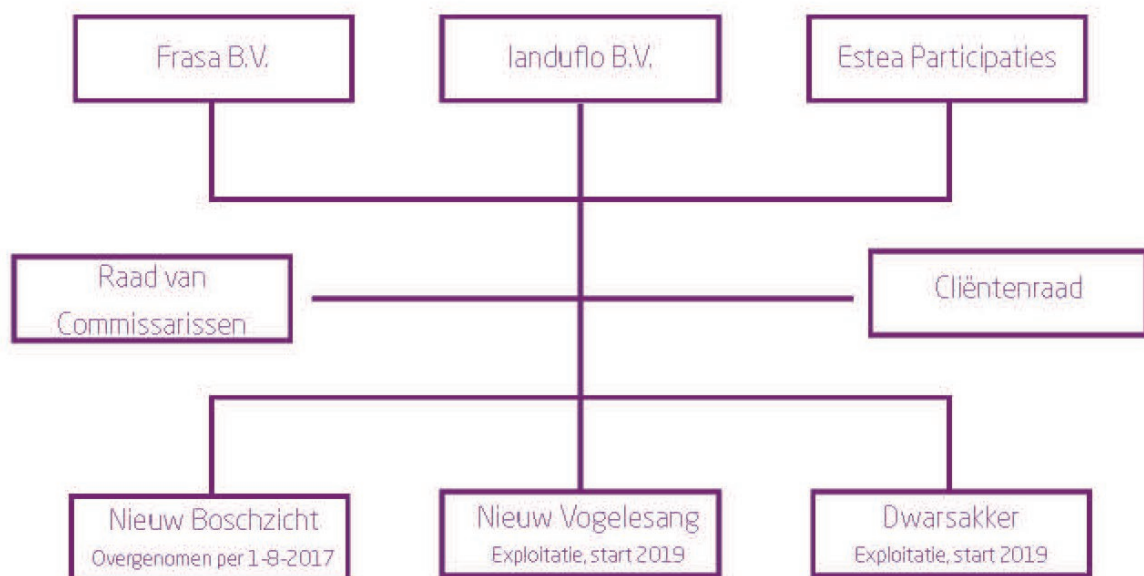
Frasa B.V.

Ianduflo B.V.

Estea Participaties

Raad van Commissarissen

Cliëntenraad

Nieuw Boschzicht
Overgenomen per 1-8-2017

Nieuw Vogelesang
Exploitatie, start 2019

Dwarsakker
Exploitatie, start 2019